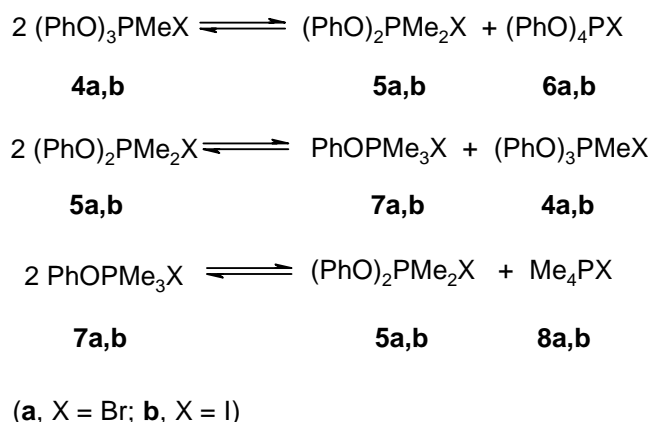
2 (PhO)$_3$PMeX $\rightleftharpoons$ (PhO)$_2$PMe$_2$X + (PhO)$_4$PX

4a,b 5a,b 6a,b

2 (PhO)$_2$PMe$_2$X $\rightleftharpoons$ PhOPMe$_3$X + (PhO)$_3$PMeX

5a,b 7a,b 4a,b

2 PhOPMe$_3$X $\rightleftharpoons$ (PhO)$_2$PMe$_2$X + Me$_4$PX

7a,b 5a,b 8a,b

(a, X = Br; b, X = I)